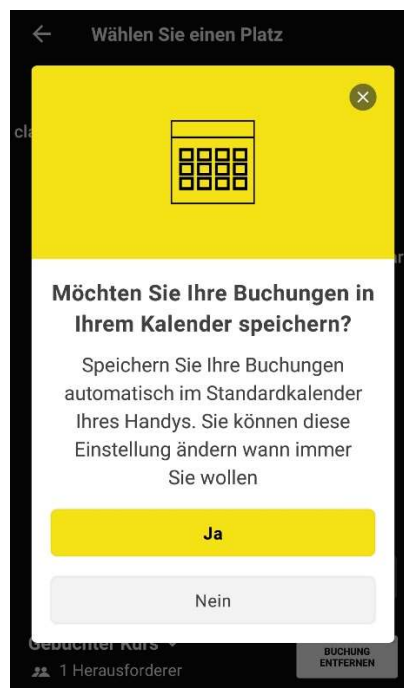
Wählen Sie einen Platz

cla

Möchten Sie Ihre Buchungen in Ihrem Kalender speichern?

Speichern Sie Ihre Buchungen automatisch im Standardkalender Ihres Handys. Sie können diese Einstellung ändern wann immer Sie wollen

Ja

Nein

Gebuchter Kurs

1 Herausforderer

BUCHUNG ENTFERNEN